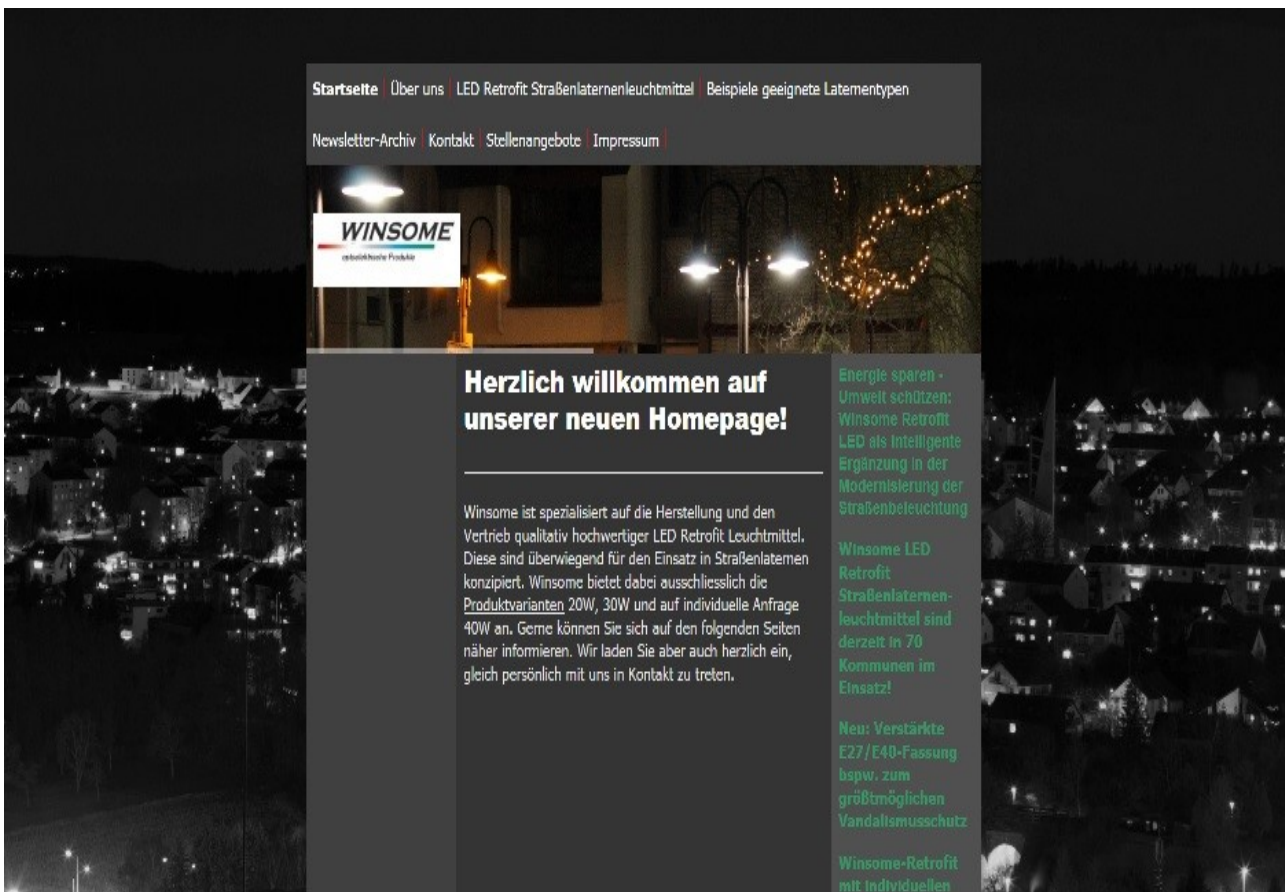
Startseite | Über uns | LED Retrofit Straßenlaternenleuchtmittel | Beispiele geeignete Laternentypen

Newsletter-Archiv | Kontakt | Stellenangebote | Impressum

WINSOME

optoelektronische Produkte

Herzlich willkommen auf unserer neuen Homepage!

Winsome ist spezialisiert auf die Herstellung und den Vertrieb qualitativ hochwertiger LED Retrofit Leuchtmittel. Diese sind überwiegend für den Einsatz in Straßenlaternen konzipiert. Winsome bietet dabei ausschliesslich die Produktvarianten 20W, 30W und auf individuelle Anfrage 40W an. Gerne können Sie sich auf den folgenden Seiten näher informieren. Wir laden Sie aber auch herzlich ein, gleich persönlich mit uns in Kontakt zu treten.

Energie sparen - Umwelt schützen: Winsome Retrofit LED als intelligente Ergänzung in der Modernisierung der Straßenbeleuchtung

Winsome LED Retrofit Straßenlaternenleuchtmittel sind derzeit in 70 Kommunen im Einsatz!

Neu: Verstärkte E27/E40-Fassung bspw. zum größtmöglichen Vandalismusschutz

Winsome-Retrofit mit individuellen